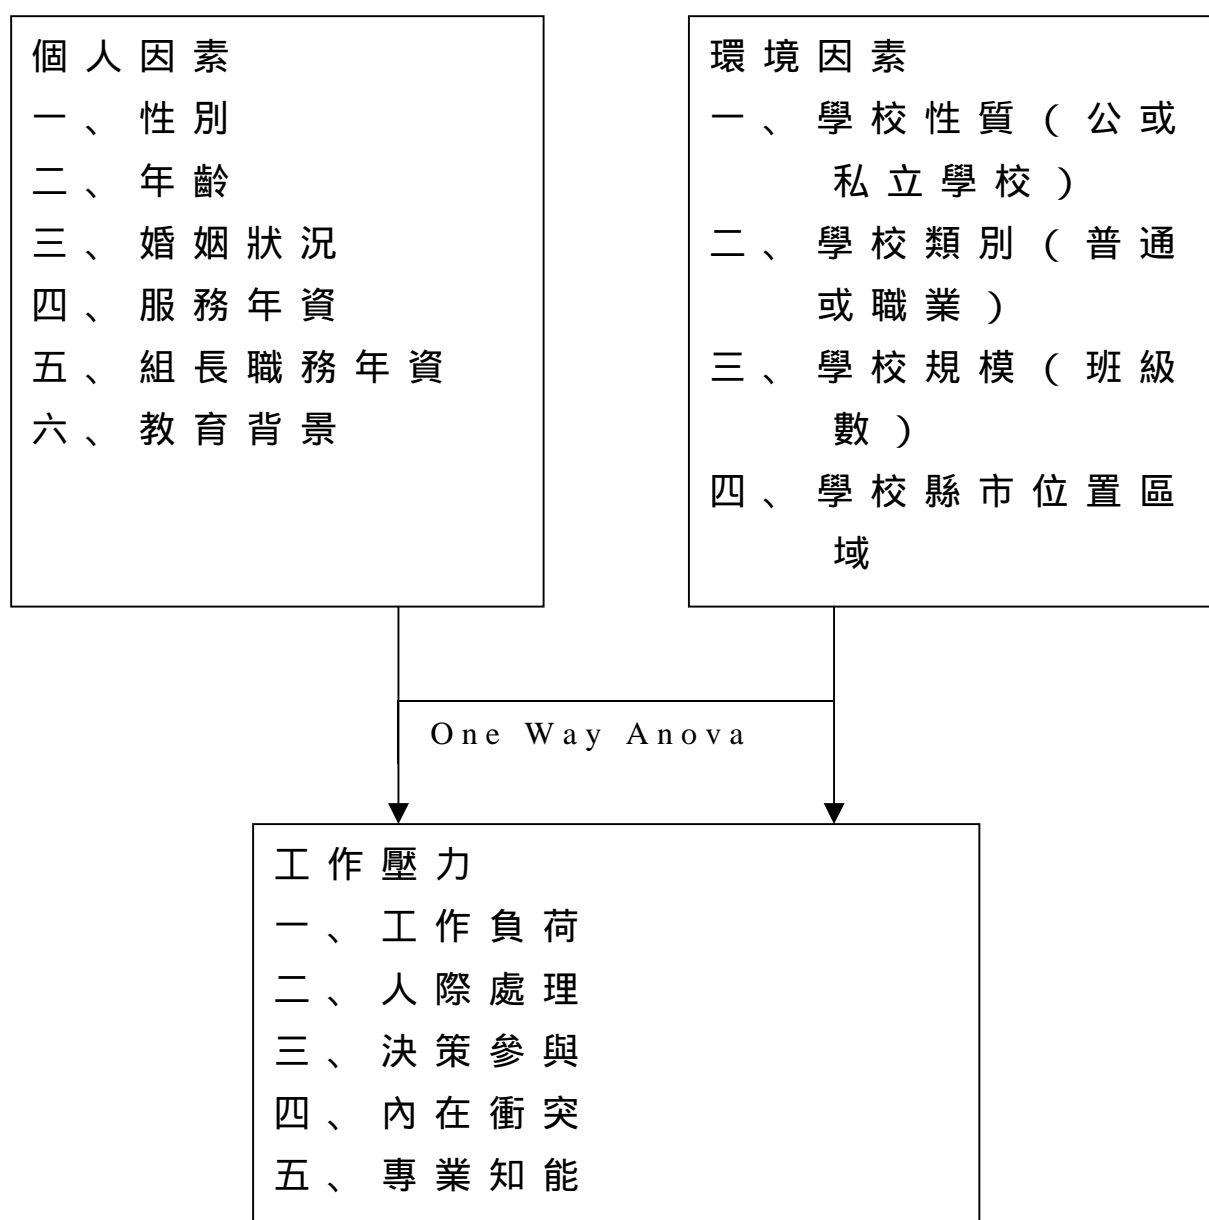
個人因素
一、性別
二、年齡
三、婚姻狀況
四、服務年資
五、組長職務年資
六、教育背景

環境因素
一、學校性質（公或私立學校）
二、學校類別（普通或職業）
三、學校規模（班級數）
四、學校縣市位置區域

One Way Anova

工作壓力
一、工作負荷
二、人際處理
三、決策參與
四、內在衝突
五、專業知能